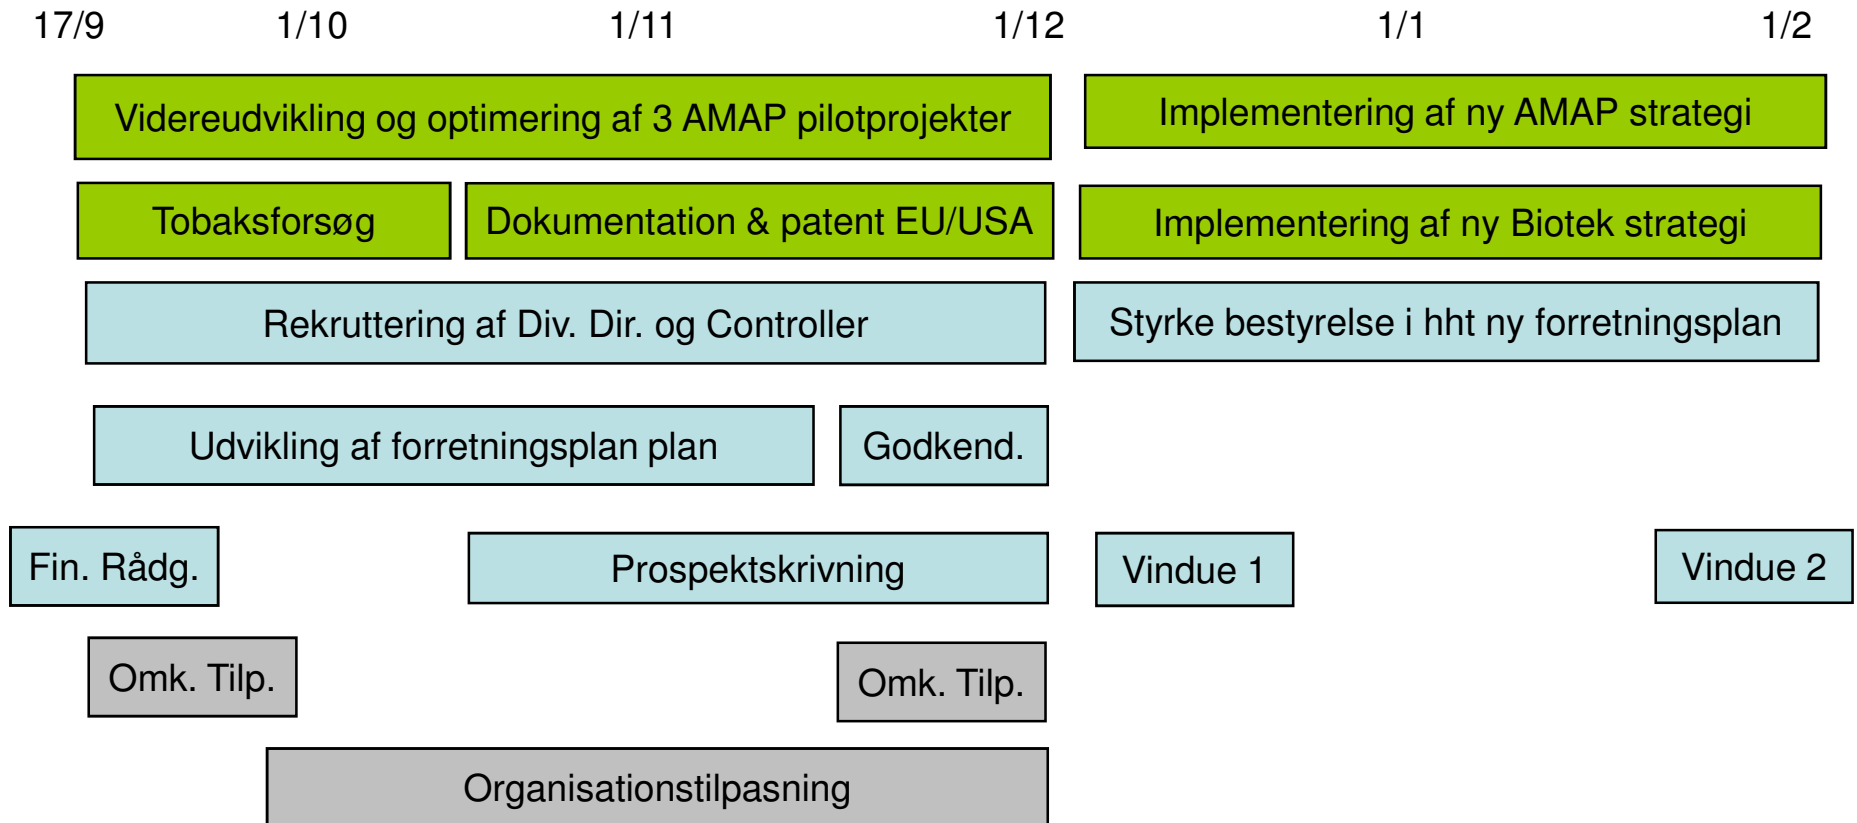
17/9 1/10 1/11 1/12 1/1 1/2

Videreudvikling og optimering af 3 AMAP pilotprojekter

Implementering af ny AMAP strategi

Tobaksforsøg

Dokumentation & patent EU/USA

Implementering af ny Biotek strategi

Rekruttering af Div. Dir. og Controller

Styrke bestyrelse i hht ny forretningsplan

Udvikling af forretningsplan plan

Godkend.

Fin. Rådg.

Prospektskrivning

Vindue 1

Vindue 2

Omk. Tilp.

Omk. Tilp.

Organisationstilpasning